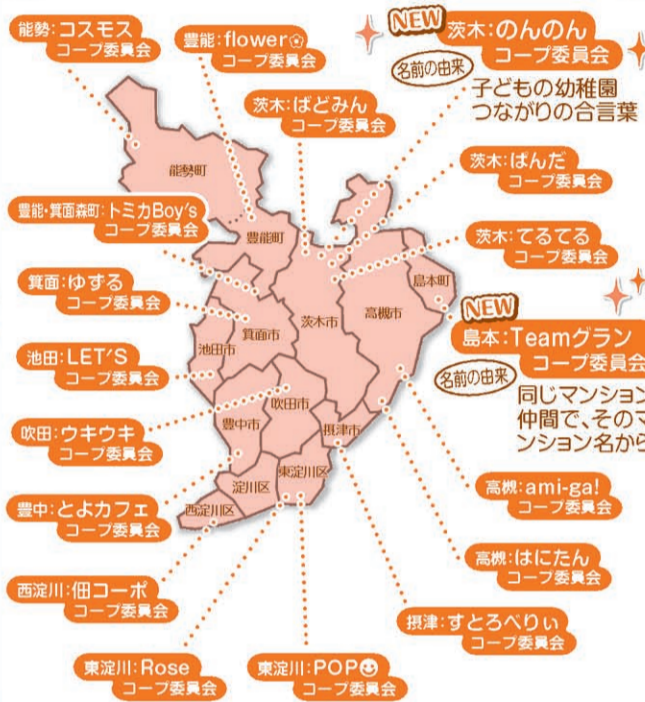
能勢:コスモス
コープ委員会

豊能:flower✿
コープ委員会

NEW
茨木:のんのん
コープ委員会

名前の由来
子どもの幼稚園
つながりの合言葉

茨木:ばどみん
コープ委員会

茨木:ぱんだ
コープ委員会

豊能・箕面森町:トミカBoy's
コープ委員会

茨木:てるてる
コープ委員会

箕面:ゆずる
コープ委員会

NEW
島本:Teamグラン
コープ委員会

池田:LET'S
コープ委員会

名前の由来
同じマンション
仲間で、そのマ
ンション名から

吹田:ウキウキ
コープ委員会

高槻:ami-ga!
コープ委員会

豊中:とよカフェ
コープ委員会

高槻:はにたん
コープ委員会

西淀川:佃コーポ
コープ委員会

摂津:すとろべりぃ
コープ委員会

東淀川:Rose
コープ委員会

東淀川:POP☺
コープ委員会

能勢町
豊能町
島本町
茨木市
高槻市
箕面市
池田市
吹田市
豊中市
摂津市
東淀川区
淀川区
西淀川区